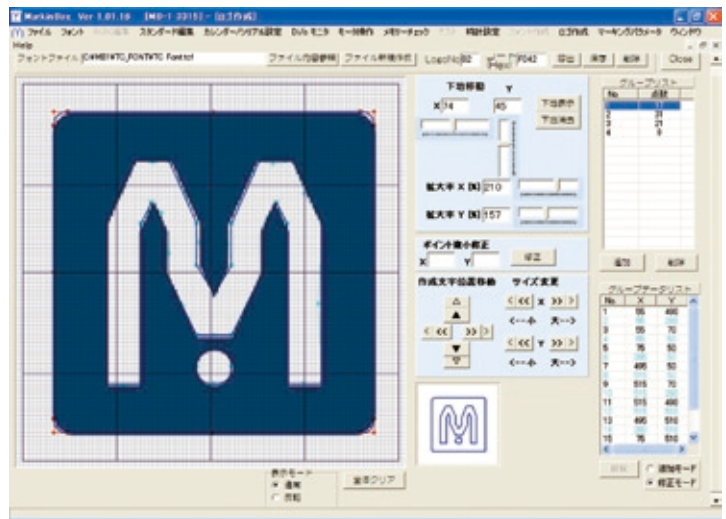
MarkinBox Ver 1.01.16 [MB-1 2015] - [出力形]

(Y) ファイル フォント スタンダード編集 カレンダー/シリアル設定 D/Aモニタ モード操作 メモリーチェック 時計設定 ロゴ作成 マーキングパラメータ ウインドウ

Help

フォントファイル C:¥MB1¥TC_FONT¥TC Font.tcf ファイル内容参照 ファイル新規作成 LogoNo 82 F042 登録 保存 削除 Close

下地移動

X 74 Y 45

下地表示

下地消去

拡大率 X [%] 210

拡大率 Y [%] 157

ポイント微小修正

X Y 修正

作成文字拡張移動

サイズ変更

$\triangle$

$\blacktriangle$

< << >> >

$\blacktriangledown$

$\triangledown$

< << X >> >

<--小 大-->

< << Y >> >

<--小 大-->

グループリスト

| No | 点数 |
|---|---|
| 1 | 17 |
| 2 | 21 |
| 3 | 31 |
| 4 | 9 |

追加 削除

グループデータリスト

| No. | X | Y |
|---|---|---|
| 1 | 55 | 490 |
| 2 | 55 | 70 |
| 3 | 75 | 50 |
| 4 | 75 | 50 |
| 7 | 495 | 50 |
| 8 | 515 | 70 |
| 11 | 515 | 490 |
| 12 | 495 | 510 |
| 13 | 75 | 510 |
| 15 | 75 | 510 |

追加 通常モード 修正モード

表示モード 通常 反転

全体クリア